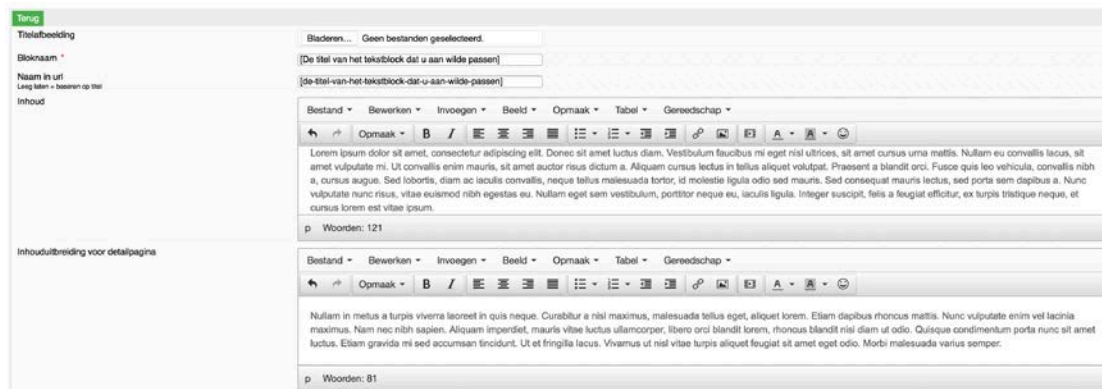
Terug

Titelafbeelding

Bladeren... Geen bestanden geselecteerd.

Bloknaam *

[De titel van het tekstblock dat u aan wilde passen]

Naam in url
Leeg laten = baseren op titel

[de-titel-van-het-tekstblock-dat-u-aan-wilde-passen]

Inhoud

Bestand ▾ Bewerken ▾ Invoegen ▾ Beeld ▾ Opmaak ▾ Tabel ▾ Gereedschap ▾

Opmaak ▾ B I A ▾ A ▾

Lorem ipsum dolor sit amet, consectetur adipiscing elit. Donec sit amet luctus diam. Vestibulum faucibus mi eget nisl ultrices, sit amet cursus urna mattis. Nullam eu convallis lacus, sit amet vulputate mi. Ut convallis enim mauris, sit amet auctor risus dictum a. Aliquam cursus lectus in tellus aliquet volutpat. Praesent a blandit orci. Fusce quis leo vehicula, convallis nibh a, cursus augue. Sed lobortis, diam ac iaculis convallis, neque tellus malesuada tortor, id molestie ligula odio sed mauris. Sed consequat mauris lectus, sed porta sem dapibus a. Nunc vulputate nunc risus, vitae euismod nibh egestas eu. Nullam eget sem vestibulum, porttitor neque eu, iaculis ligula. Integer suscipit, felis a feugiat efficitur, ex turpis tristique neque, et cursus lorem est vitae ipsum.

p Woorden: 121

Inhouduitbreiding voor detailpagina

Bestand ▾ Bewerken ▾ Invoegen ▾ Beeld ▾ Opmaak ▾ Tabel ▾ Gereedschap ▾

Opmaak ▾ B I A ▾ A ▾

Nullam in metus a turpis viverra laoreet in quis neque. Curabitur a nisl maximus, malesuada tellus eget, aliquet lorem. Etiam dapibus rhoncus mattis. Nunc vulputate enim vel lacinia maximus. Nam nec nibh sapien. Aliquam imperdiet, mauris vitae luctus ullamcorper, libero orci blandit lorem, rhoncus blandit nisi diam ut odio. Quisque condimentum porta nunc sit amet luctus. Etiam gravida mi sed accumsan tincidunt. Ut et fringilla lacus. Vivamus ut nisl vitae turpis aliquet feugiat sit amet eget odio. Morbi malesuada varius semper.

p Woorden: 81